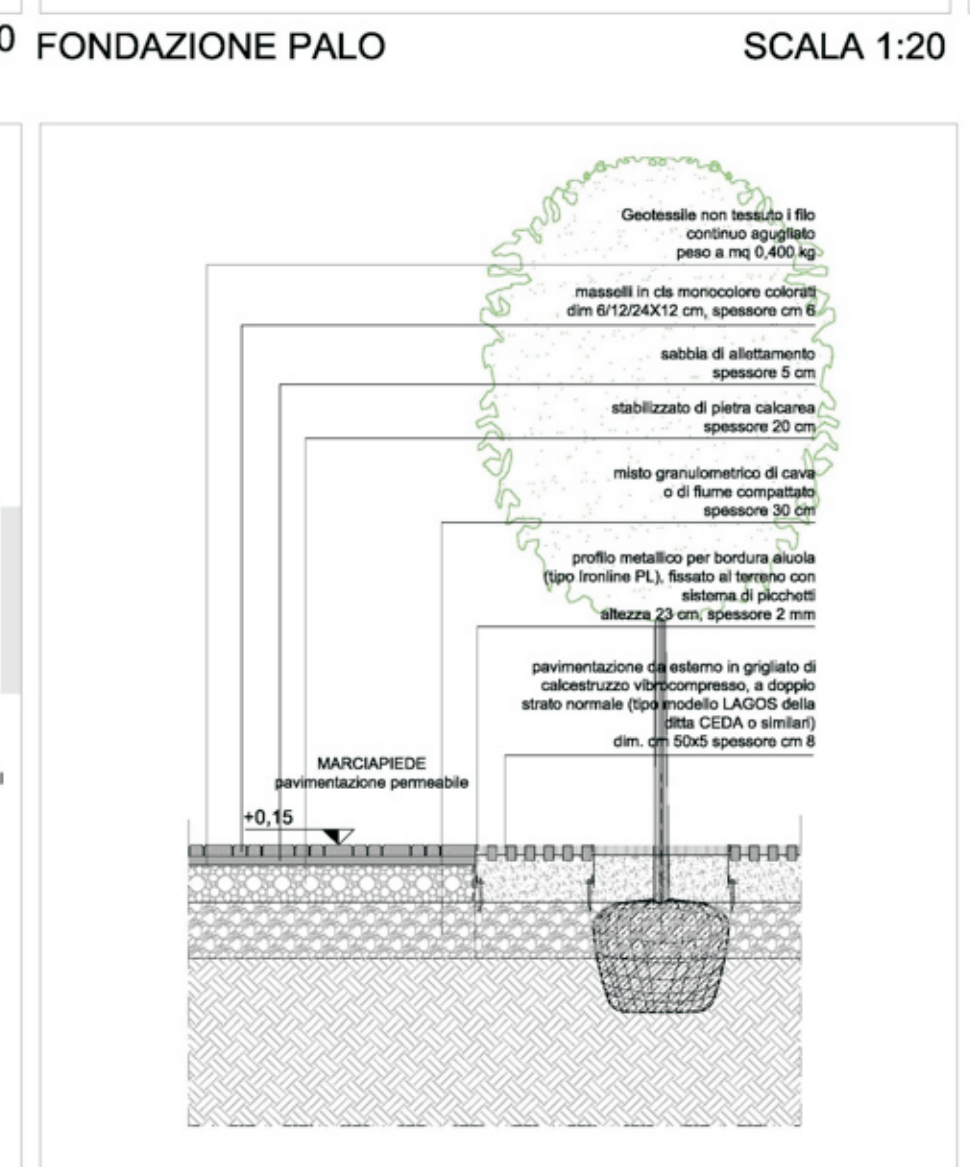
0 FONDAZIONE PALO

SCALA 1:20

Geotessile non tessuto i filo continuo agugliato peso a mq 0,400 kg

masselli in cls monocolore colorati dim 6/12/24X12 cm, spessore cm 6

sabbia di allettamento spessore 5 cm

stabilizzato di pietra calcarea spessore 20 cm

misto granulometrico di cava o di fiume compattato spessore 30 cm

profilo metallico per bordura aiuola (tipo Ironline PL), fissato al terreno con sistema di picchetti altezza 23 cm, spessore 2 mm

pavimentazione da esterno in grigliato di calcestruzzo vibrocompresso, a doppio strato normale (tipo modello LAGOS della ditta CEDA o similari) dim. cm 50x5 spessore cm 8

MARCIAPIEDE
pavimentazione permeabile

+0,15